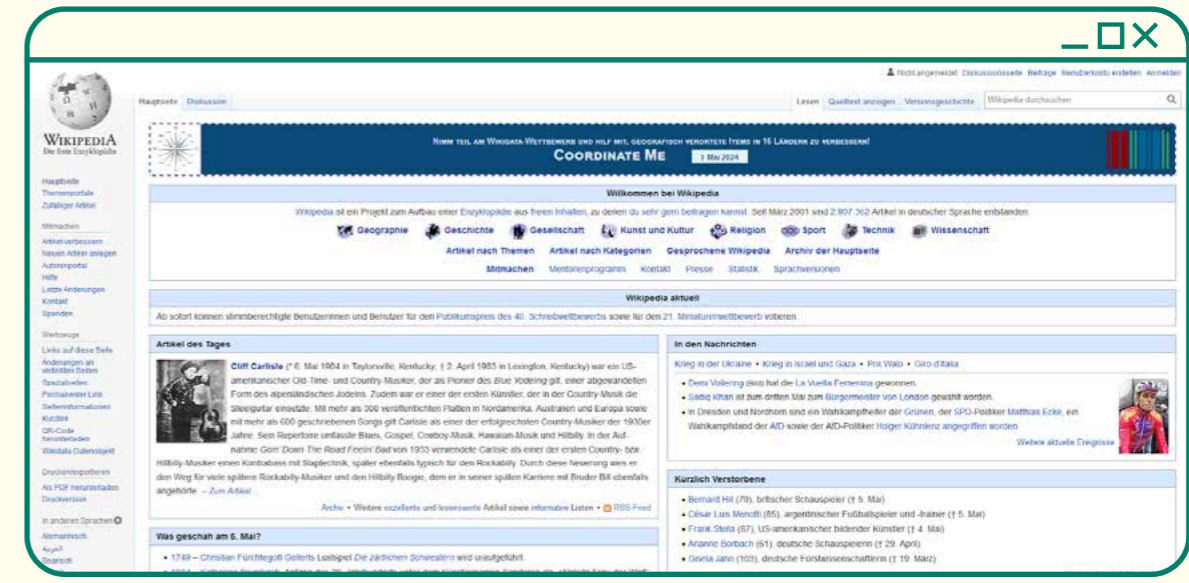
Nicht angemeldet Diskussionsseite Beiträge Benutzerkonto erstellen Anmelden

WIKIPEDIA
Die freie Enzyklopädie

Hauptseite Diskussion

Lesen Quelltext anzeigen Versionsgeschichte Wikipedia durchsuchen

Hauptseite
Themenportale
Zufälliger Artikel

Mitmachen
Artikel verbessern
Neuen Artikel anlegen
Autorenportal
Hilfe
Letzte Änderungen
Kontakt
Spenden

Werkzeuge
Links auf diese Seite
Änderungen an verlinkten Seiten
Spezialseiten
Permanenter Link
Seiteninformationen
Kurzlink
QR-Code herunterladen
Wikidata-Datenobjekt

Drucken/exportieren
Als PDF herunterladen
Druckversion

In anderen Sprachen
Alemannisch
العربية
Boarisch

NIMM TEIL AM WIKIDATA-WETTBEWERB UND HILF MIT, GEOGRAFISCH VERORTETE ITEMS IN 16 LÄNDERN ZU VERBESSERN!
COORDINATE ME
1 Mai 2024

Willkommen bei Wikipedia

Wikipedia ist ein Projekt zum Aufbau einer Enzyklopädie aus freien Inhalten, zu denen du sehr gern beitragen kannst. Seit März 2001 sind 2.907.362 Artikel in deutscher Sprache entstanden.

Geographie Geschichte Gesellschaft Kunst und Kultur Religion Sport Technik Wissenschaft

Artikel nach Themen Artikel nach Kategorien Gesprochene Wikipedia Archiv der Hauptseite

Mitmachen Mentorenprogramm Kontakt Presse Statistik Sprachversionen

Wikipedia aktuell

Ab sofort können stimmberechtigte Benutzerinnen und Benutzer für den Publikumspreis des 40. Schreibwettbewerbs sowie für den 21. Miniaturenwettbewerb votieren.

Artikel des Tages

Cliff Carlisle (* 6. Mai 1904 in Taylorsville, Kentucky; † 2. April 1983 in Lexington, Kentucky) war ein US-amerikanischer Old-Time- und Country-Musiker, der als Pionier des Blue Yodeling gilt, einer abgewandelten Form des alpenländischen Jodelns. Zudem war er einer der ersten Künstler, der in der Country-Musik die Steelgitarre einsetzte. Mit mehr als 300 veröffentlichten Platten in Nordamerika, Australien und Europa sowie mit mehr als 600 geschriebenen Songs gilt Carlisle als einer der erfolgreichsten Country-Musiker der 1930er Jahre. Sein Repertoire umfasste Blues, Gospel, Cowboy-Musik, Hawaiian-Musik und Hillbilly. In der Aufnahme Goin' Down The Road Feelin' Bad von 1933 verwendete Carlisle als einer der ersten Country- bzw. Hillbilly-Musiker einen Kontrabass mit Slaptechnik, später ebenfalls typisch für den Rockabilly. Durch diese Neuerung wies er den Weg für viele spätere Rockabilly-Musiker und den Hillbilly Boogie, dem er in seiner späteren Karriere mit Bruder Bill ebenfalls angehörte. – Zum Artikel …

Archiv • Weitere exzellente und lesenswerte Artikel sowie informative Listen • RSS-Feed

Was geschah am 6. Mai?

• 1749 – Christian Fürchtegott Gellerts Lustspiel Die zärtlichen Schwestern wird uraufgeführt.

In den Nachrichten

Krieg in der Ukraine • Krieg in Israel und Gaza • Pro Walo • Giro d'Italia

• Demi Vollering (Bild) hat die La Vuelta Femenina gewonnen.
• Sadiq Khan ist zum dritten Mal zum Bürgermeister von London gewählt worden.
• In Dresden und Nordhorn sind ein Wahlkampfhelfer der Grünen, der SPD-Politiker Matthias Ecke, ein Wahlkampfstand der AfD sowie der AfD-Politiker Holger Kühnlenz angegriffen worden.

Weitere aktuelle Ereignisse

Kürzlich Verstorbene

• Bernard Hill (79), britischer Schauspieler († 5. Mai)
• César Luis Menotti (85), argentinischer Fußballspieler und -trainer († 5. Mai)
• Frank Stella (87), US-amerikanischer bildender Künstler († 4. Mai)
• Arianne Borbach (61), deutsche Schauspielerin († 29. April)
• Gisela Jahn (103), deutsche Forstwissenschaftlerin († 19. März)